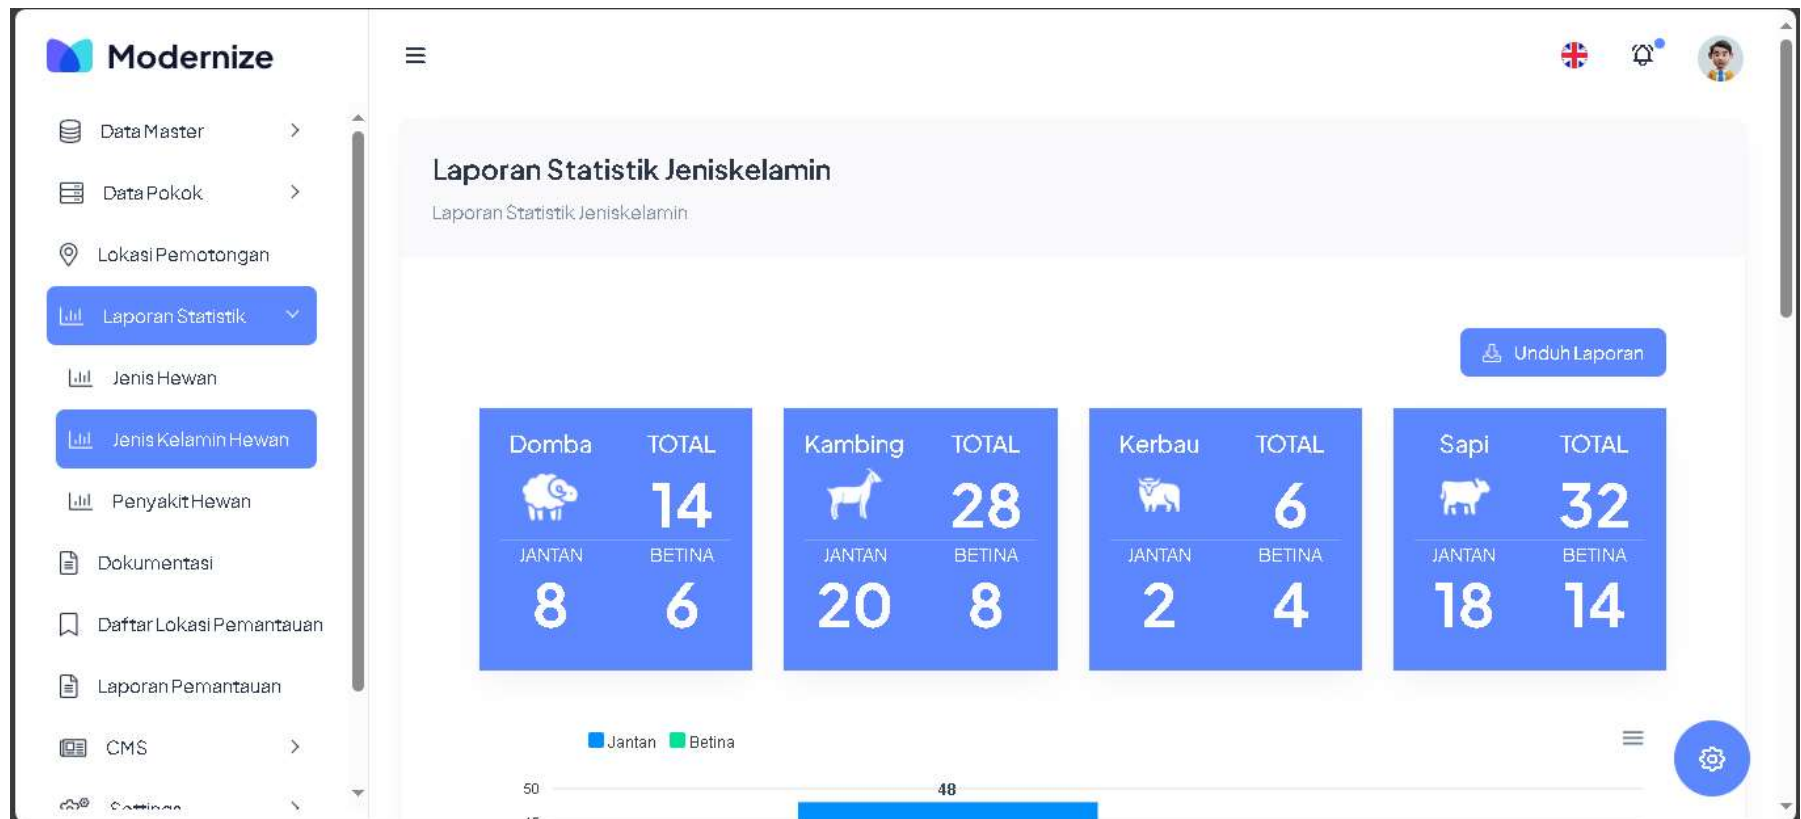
Modernize

Data Master

Data Pokok

Lokasi Pemotongan

Laporan Statistik

Jenis Hewan

Jenis Kelamin Hewan

Penyakit Hewan

Dokumentasi

Daftar Lokasi Pemantauan

Laporan Pemantauan

CMS

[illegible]

Laporan Statistik Jeniskelamin

Laporan Statistik Jeniskelamin

Unduh Laporan

| Domba | TOTAL |
|---|---|
| | 14 |
| JANTAN | BETINA |
| 8 | 6 |

| Kambing | TOTAL |
|---|---|
| | 28 |
| JANTAN | BETINA |
| 20 | 8 |

| Kerbau | TOTAL |
|---|---|
| | 6 |
| JANTAN | BETINA |
| 2 | 4 |

| Sapi | TOTAL |
|---|---|
| | 32 |
| JANTAN | BETINA |
| 18 | 14 |

Jantan Betina

50

48